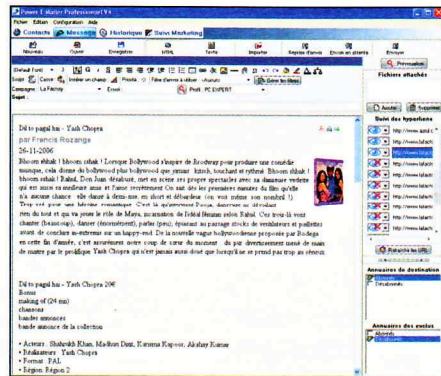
Power E-Mailer Professionnel V4
Fichier Edition Configuration Aide
Contacts Message Historique Suivi Marketing
Nouveau Ouvrir Enregistrer Infos Texte Importer Reprise d'envoi Envois en attente Envoyer
Prévisualiser
Fichiers attachés
Ajouter Supprimer
Suivi des hyperliens
http://www.amid.c
http://www.lafach
http://www.lafach
http://www.lafach
http://www.lafach
http://www.lafach
http://www.lafach
http://www.lafach
http://www.lafach
Rafraîchir les URL
Annuaires de destination
Abonnés
Désabonnés
Annuaires des exclus
Désabonnés
Sujet Canvas Insérer un champ Priorité Filtre d'envoi à utiliser
Compte La Fnacry Envoi Profil PC EXPERT
Sujet :

Dil to pagal hai - Yash Chopra
par Francis Rozange
26-11-2006
Bhoom shhak ! bhoom shhak ! Lorsque Bollywood s'inspire de Brodway pour produire une comédie musicale, cela donne du bollywood plus bollywood que nature : kitsch, touchant et rythmé. Bhoom shhak ! bhoom shhak ! Rahul, Don Juan désabusé, met en scène ses propres spectacles avec sa danseuse vedette qui est aussi sa meilleure amie et l'aime secrètement. On sait dès les premières minutes du film qu'elle n'a aucune chance : elle danse à demi-nue, en short et débardeur (ou, voir même son nombril !). Trop est pour une héroïne romantique. C'est là qu'apparaît Pooja, danseuse au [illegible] rien du tout et qui va jouer le rôle de Maya, incarnation de l'idéal féminin selon Rahul. Ces trois-là vont chanter (beaucoup), danser (énormément), parler (peu), épuisant au passage stocks de ventilateurs et paillettes avant de conclure au-extrême sur un happy-end. Et la nouvelle vague bollywoodienne proposée par Bodega en cette fin d'année, c'est assurément outre coup de coeur du moment : du pur divertissement mené de main de maître par le prodigue Yash Chopra qu'il n'est jamais aussi doué que lorsqu'il ne se prend pas trop au sérieux.

Dil to pagal hai - Yash Chopra 20€
Bonus
making of (24 mn)
chansons
bandes annonces
bande annonce de la collection

• Acteurs : Shahrukh Khan, Madhuri Dixit, Karisma Kapoor, Akshay Kumar
• Réalisateurs : Yash Chopra
• Format : PAL
• Région: Région 2